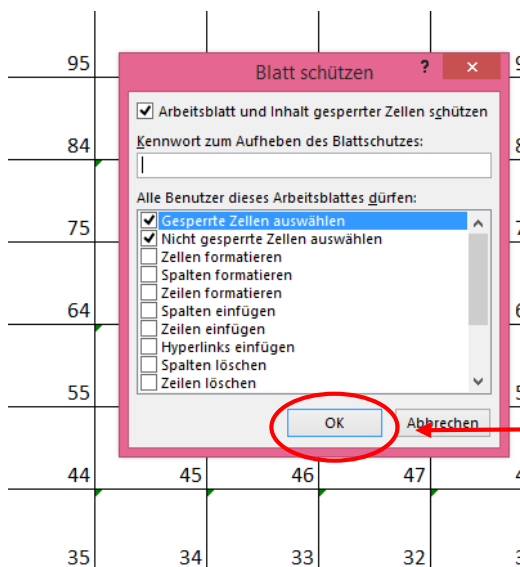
95

84

75

64

55

44 45 46 47

35 34 33 32

Blatt schützen

?

×

☑ Arbeitsblatt und Inhalt gesperrter Zellen schützen

Kennwort zum Aufheben des Blattschutzes:

Alle Benutzer dieses Arbeitsblattes dürfen:

☑ Gesperrte Zellen auswählen
☑ Nicht gesperrte Zellen auswählen
☐ Zellen formatieren
☐ Spalten formatieren
☐ Zeilen formatieren
☐ Spalten einfügen
☐ Zeilen einfügen
☐ Hyperlinks einfügen
☐ Spalten löschen
☐ Zeilen löschen

OK

Abbrechen